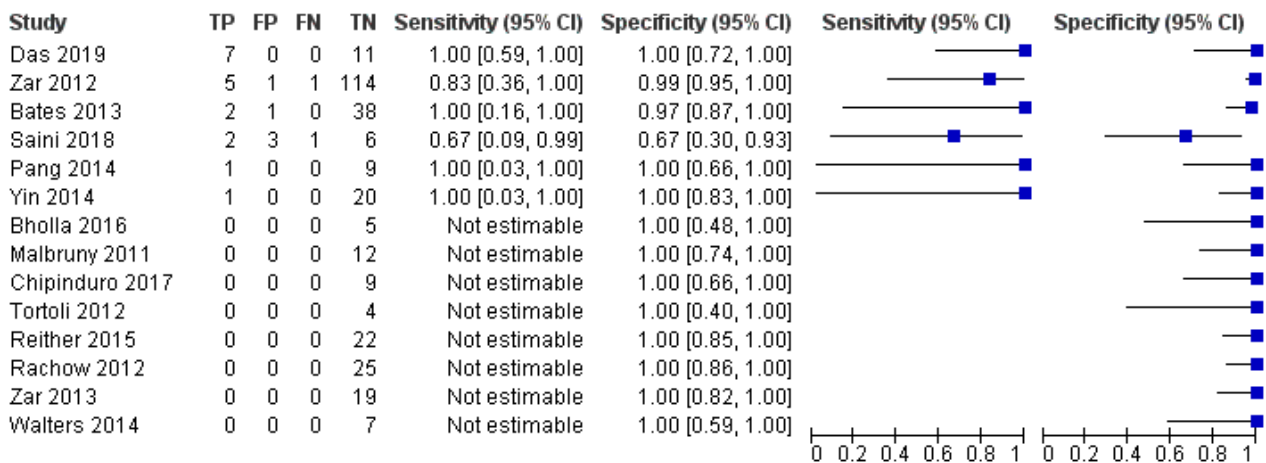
| Study | TP | FP | FN | TN | Sensitivity (95% CI) | Specificity (95% CI) |
|---|---|---|---|---|---|---|
| Das 2019 | 7 | 0 | 0 | 11 | 1.00 [0.59, 1.00] | 1.00 [0.72, 1.00] |
| Zar 2012 | 5 | 1 | 1 | 114 | 0.83 [0.36, 1.00] | 0.99 [0.95, 1.00] |
| Bates 2013 | 2 | 1 | 0 | 38 | 1.00 [0.16, 1.00] | 0.97 [0.87, 1.00] |
| Saini 2018 | 2 | 3 | 1 | 6 | 0.67 [0.09, 0.99] | 0.67 [0.30, 0.93] |
| Pang 2014 | 1 | 0 | 0 | 9 | 1.00 [0.03, 1.00] | 1.00 [0.66, 1.00] |
| Yin 2014 | 1 | 0 | 0 | 20 | 1.00 [0.03, 1.00] | 1.00 [0.83, 1.00] |
| Bholla 2016 | 0 | 0 | 0 | 5 | Not estimable | 1.00 [0.48, 1.00] |
| Malbruny 2011 | 0 | 0 | 0 | 12 | Not estimable | 1.00 [0.74, 1.00] |
| Chipinduro 2017 | 0 | 0 | 0 | 9 | Not estimable | 1.00 [0.66, 1.00] |
| Tortoli 2012 | 0 | 0 | 0 | 4 | Not estimable | 1.00 [0.40, 1.00] |
| Reither 2015 | 0 | 0 | 0 | 22 | Not estimable | 1.00 [0.85, 1.00] |
| Rachow 2012 | 0 | 0 | 0 | 25 | Not estimable | 1.00 [0.86, 1.00] |
| Zar 2013 | 0 | 0 | 0 | 19 | Not estimable | 1.00 [0.82, 1.00] |
| Walters 2014 | 0 | 0 | 0 | 7 | Not estimable | 1.00 [0.59, 1.00] |

Sensitivity (95% CI)
0 0.2 0.4 0.6 0.8 1

Specificity (95% CI)
0 0.2 0.4 0.6 0.8 1